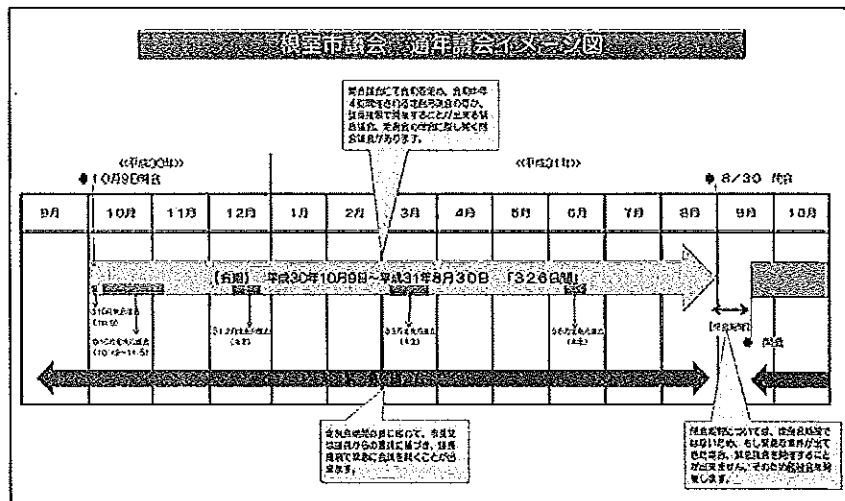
根室市議会 通年議会イメージ図

《平成30年》
● 10月9日開会

《平成31年》

● 8/30 閉会

| 9月 | 10月 | 11月 | 12月 | 1月 | 2月 | 3月 | 4月 | 5月 | 6月 | 7月 | 8月 | 9月 | 10月 |
|---|---|---|---|---|---|---|---|---|---|---|---|---|---|

【会期】 平成30年10月9日～平成31年8月30日 「326日間」

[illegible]

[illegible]

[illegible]

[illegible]

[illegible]

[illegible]

● 開会